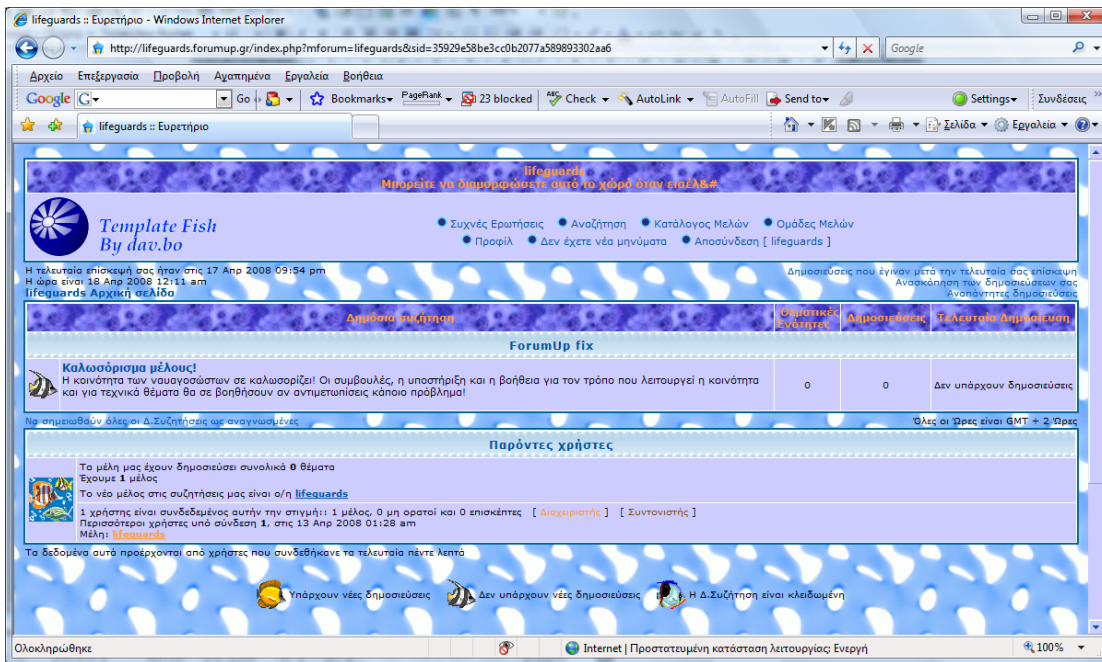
lifeguards :: Ευρετήριο - Windows Internet Explorer

http://lifeguards.forumup.gr/index.php?mforum=lifeguards&sid=35929e58be3cc0b2077a589893302aa6

Google

Αρχείο Επεξεργασία Προβολή Αγαπημένα Εργαλεία Βοήθεια

Google Go Bookmarks PageRank 23 blocked Check AutoLink AutoFill Send to Settings Συνδέσεις

lifeguards :: Ευρετήριο

Σελίδα Εργαλεία

lifeguards
Μπορείτε να διαμορφώσετε αυτό το χώρο όταν εισέλ&#

Template Fish
By dav.bo

Συχνές Ερωτήσεις Αναζήτηση Κατάλογος Μελών Ομάδες Μελών
Προφίλ Δεν έχετε νέα μηνύματα Αποσύνδεση [ lifeguards ]

Η τελευταία επίσκεψή σας ήταν στις 17 Απρ 2008 09:54 pm
Η ώρα είναι 18 Απρ 2008 12:11 am
lifeguards Αρχική σελίδα

Δημοσιεύσεις που έγιναν μετά την τελευταία σας επίσκεψη
Ανασκόπηση των δημοσιεύσεων σας
Αναπάντητες δημοσιεύσεις

| Δημόσια συζήτηση | Θεματικές Ενότητες | Δημοσιεύσεις | Τελευταία Δημοσίευση |
|---|---|---|---|
| ForumUp fix | | | |
| Καλωσόρισμα μέλους! Η κοινότητα των ναυαγοσώστων σε καλωσορίζει! Οι συμβουλές, η υποστήριξη και η βοήθεια για τον τρόπο που λειτουργεί η κοινότητα και για τεχνικά θέματα θα σε βοηθήσουν αν αντιμετωπίσεις κάποιο πρόβλημα! | 0 | 0 | Δεν υπάρχουν δημοσιεύσεις |

Να σημειωθούν όλες οι Δ.Συζητήσεις ως αναγνωσμένες

Όλες οι Ώρες είναι GMT + 2 Ώρες

Παρόντες χρήστες

Τα μέλη μας έχουν δημοσιεύσει συνολικά 0 θέματα
Έχουμε 1 μέλος
Το νέο μέλος στις συζητήσεις μας είναι ο/η lifeguards

1 χρήστης είναι συνδεδεμένος αυτήν την στιγμή:: 1 μέλος, 0 μη ορατοί και 0 επισκέπτες [ Διαχειριστής ] [ Συντονιστής ]
Περισσότεροι χρήστες υπό σύνδεση 1, στις 13 Απρ 2008 01:28 am
Μέλη: lifeguards

Τα δεδομένα αυτά προέρχονται από χρήστες που συνδέθηκαν τα τελευταία πέντε λεπτά

Υπάρχουν νέες δημοσιεύσεις Δεν υπάρχουν νέες δημοσιεύσεις Η Δ.Συζήτηση είναι κλειδωμένη

Ολοκληρώθηκε

Internet | Προστατευμένη κατάσταση λειτουργίας: Ενεργή

100%